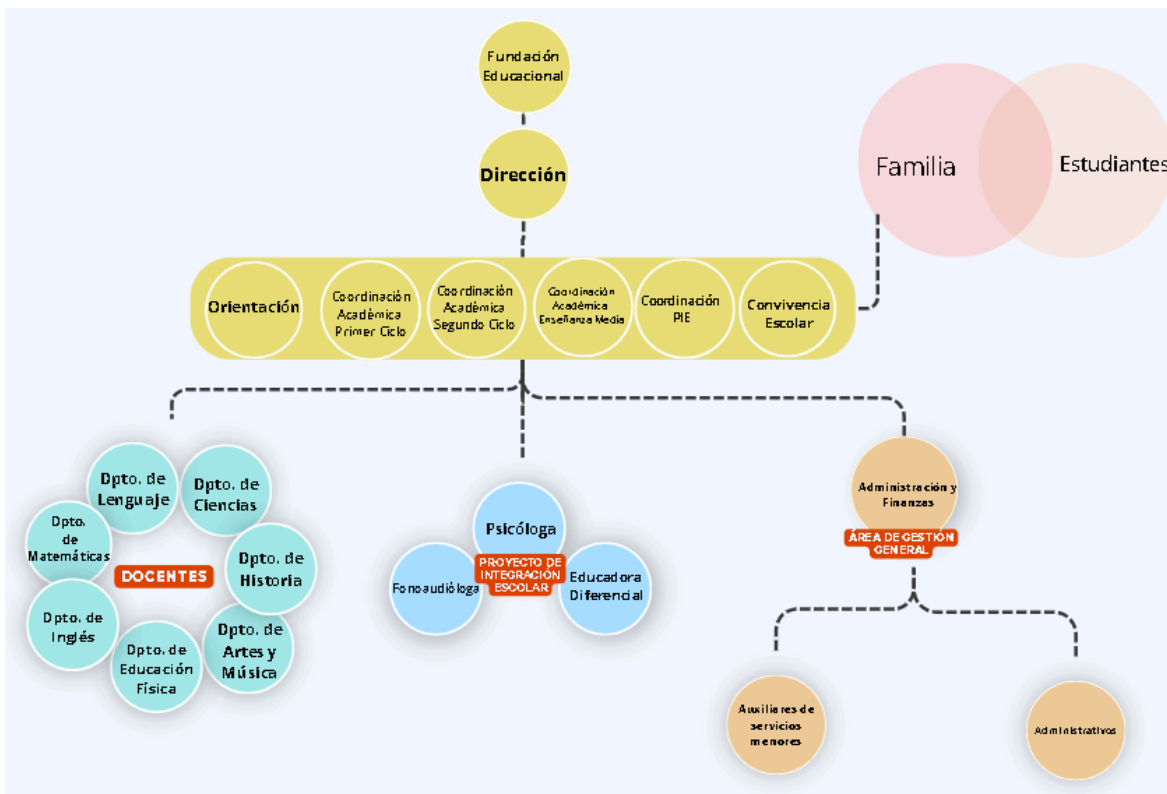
Fundación Educacional

Dirección

Familia

Estudiantes

Orientación

Coordinación Académica Primer Ciclo

Coordinación Académica Segundo Ciclo

Coordinación Académica Enseñanza Media

Coordinación PIE

Convivencia Escolar

Dpto. de Lenguaje

Dpto. de Ciencias

Dpto. de Matemáticas

DOCENTES

Dpto. de Historia

Dpto. de Inglés

Dpto. de Educación Física

Dpto. de Artes y Música

Psicóloga

Fonoaudióloga

PROYECTO DE INTEGRACIÓN ESCOLAR

Educadora Diferencial

Administración y Finanzas

ÁREA DE GESTIÓN GENERAL

Auxiliares de servicios menores

Administrativos